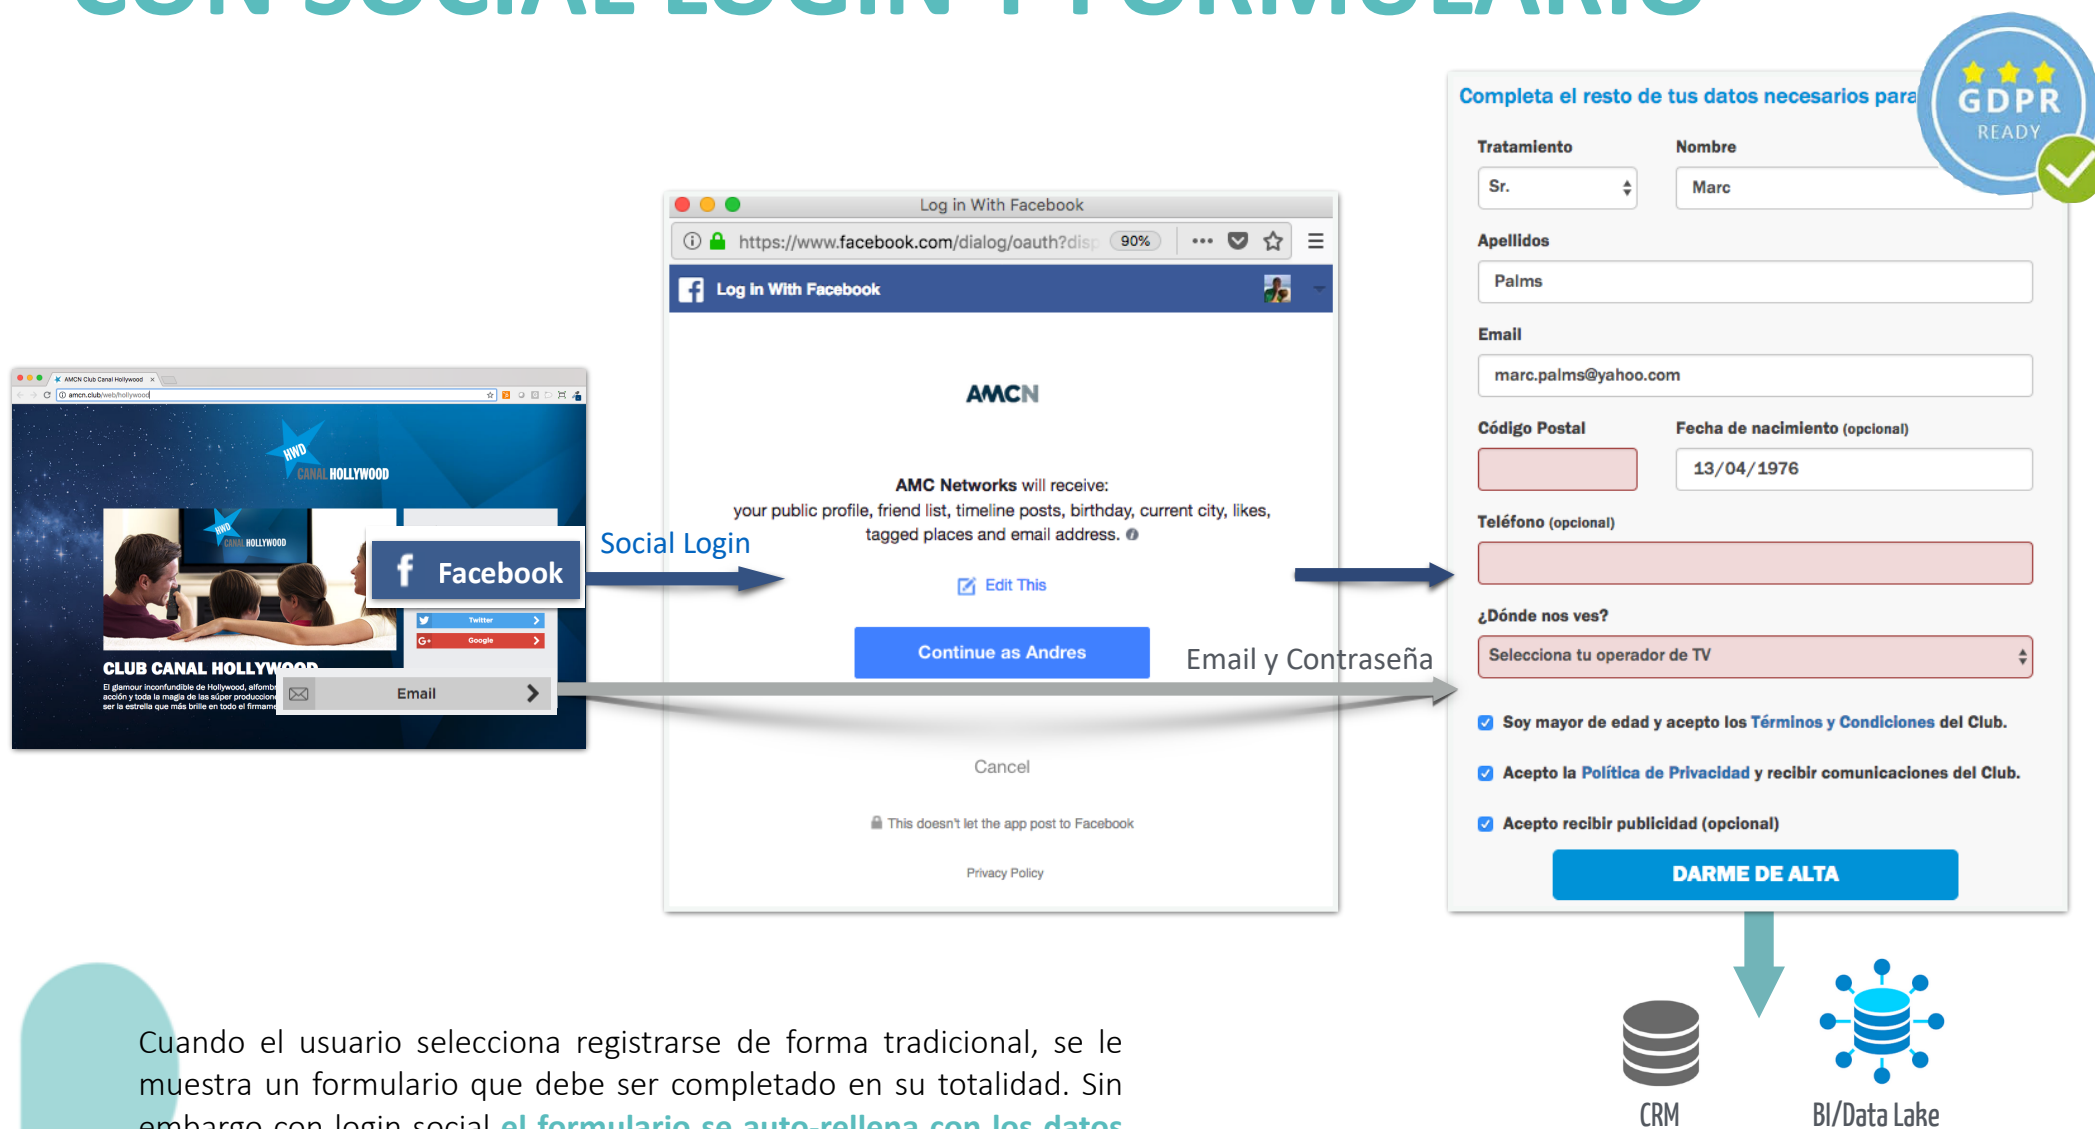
CON SOCIAL LOGIN Y FORMULARIO

AMCN Club Canal Hollywood
amcn.club/web/hollywood

HWD CANAL HOLLYWOOD

Facebook

Twitter

Google

CLUB CANAL HOLLYWOOD

El glamour inconfundible de Hollywood, alfombr acción y toda la magia de las súper produccion ser la estrella que más brille en todo el firmam

Email

Social Login

Log in With Facebook

https://www.facebook.com/dialog/oauth?disp 90%

Log In With Facebook

AMCN

AMC Networks will receive:
your public profile, friend list, timeline posts, birthday, current city, likes, tagged places and email address.

Edit This

Continue as Andres

Cancel

This doesn't let the app post to Facebook

Privacy Policy

Email y Contraseña

Completa el resto de tus datos necesarios para

GDPR READY

Tratamiento
Sr.

Nombre
Marc

Apellidos
Palms

Email
marc.palms@yahoo.com

Código Postal

Fecha de nacimiento (opcional)
13/04/1976

Teléfono (opcional)

¿Dónde nos ves?
Selecciona tu operador de TV

Soy mayor de edad y acepto los Términos y Condiciones del Club.

Acepto la Política de Privacidad y recibir comunicaciones del Club.

Acepto recibir publicidad (opcional)

DARME DE ALTA

CRM

BI/Data Lake

Cuando el usuario selecciona registrarse de forma tradicional, se le muestra un formulario que debe ser completado en su totalidad. Sin embargo con login social el formulario se auto-rellena con los datos